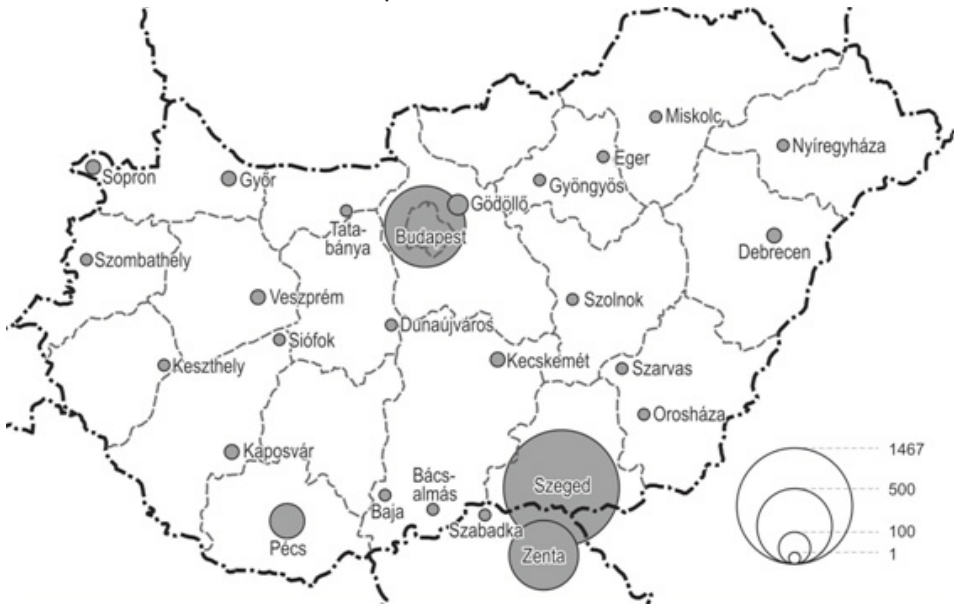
Miskolc
Nyíregyháza
Eger
Sopron
Győr
Gyöngyös
Gödöllő
Tatabánya
Budapest
Debrecen
Szombathely
Veszprém
Szolnok
Dunaújváros
Siófok
Kecskemét
Keszthely
Szarvas
Orosháza
Kaposvár
Bácsalmás
Szeged
Baja
Szabadka
Pécs
Zenta
1467
500
100
1